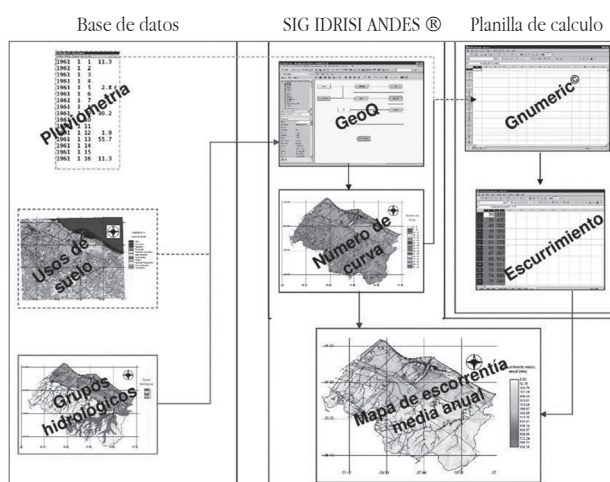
Base de datos

SIG IDRISI ANDES ®

Planilla de calculo

| | | | |
|---|---|---|---|
| 1961 | 1 | 1 | 11.3 |
| 1961 | 1 | 2 | |
| 1961 | 1 | 3 | |
| 1961 | 1 | 4 | |
| 1961 | 1 | 5 | 2.8 |
| 1961 | 1 | 6 | |
| 1961 | 1 | 7 | |
| 1961 | 1 | 8 | |
| 1961 | 1 | 9 | 30.2 |
| 1961 | 1 | 10 | |
| 1961 | 1 | 11 | |
| 1961 | 1 | 12 | 1.9 |
| 1961 | 1 | 13 | 55.7 |
| 1961 | 1 | 14 | |
| 1961 | 1 | 15 | |
| 1961 | 1 | 16 | 11.3 |

Pluviometría

GeoQ

Gnumeric©

Número de curva

Escurrimiento

Usos de suelo

Grupos hidrológicos

Mapa de escorrentía media anual